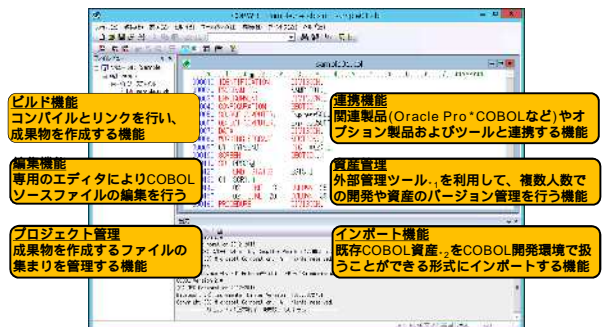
ビルド機能
コンパイルとリンクを行い、成果物を作成する機能

編集機能
専用のエディタによりCOBOLソースファイルの編集を行う

プロジェクト管理
成果物を作成するファイルの集まりを管理する機能

連携機能
関連製品(Oracle Pro*COBOLなど)やオプション製品およびツールと連携する機能

資産管理
外部管理ツール$_{*1}$を利用して、複数人数での開発や資産のバージョン管理を行う機能

インポート機能
既存COBOL資産$_{*2}$をCOBOL開発環境で扱うことができる形式にインポートする機能

sample.cbl

IDENTIFICATION DIVISION.
PROGRAM-ID.
CONFIGURATION SECTION.
DATA DIVISION.
PROCEDURE